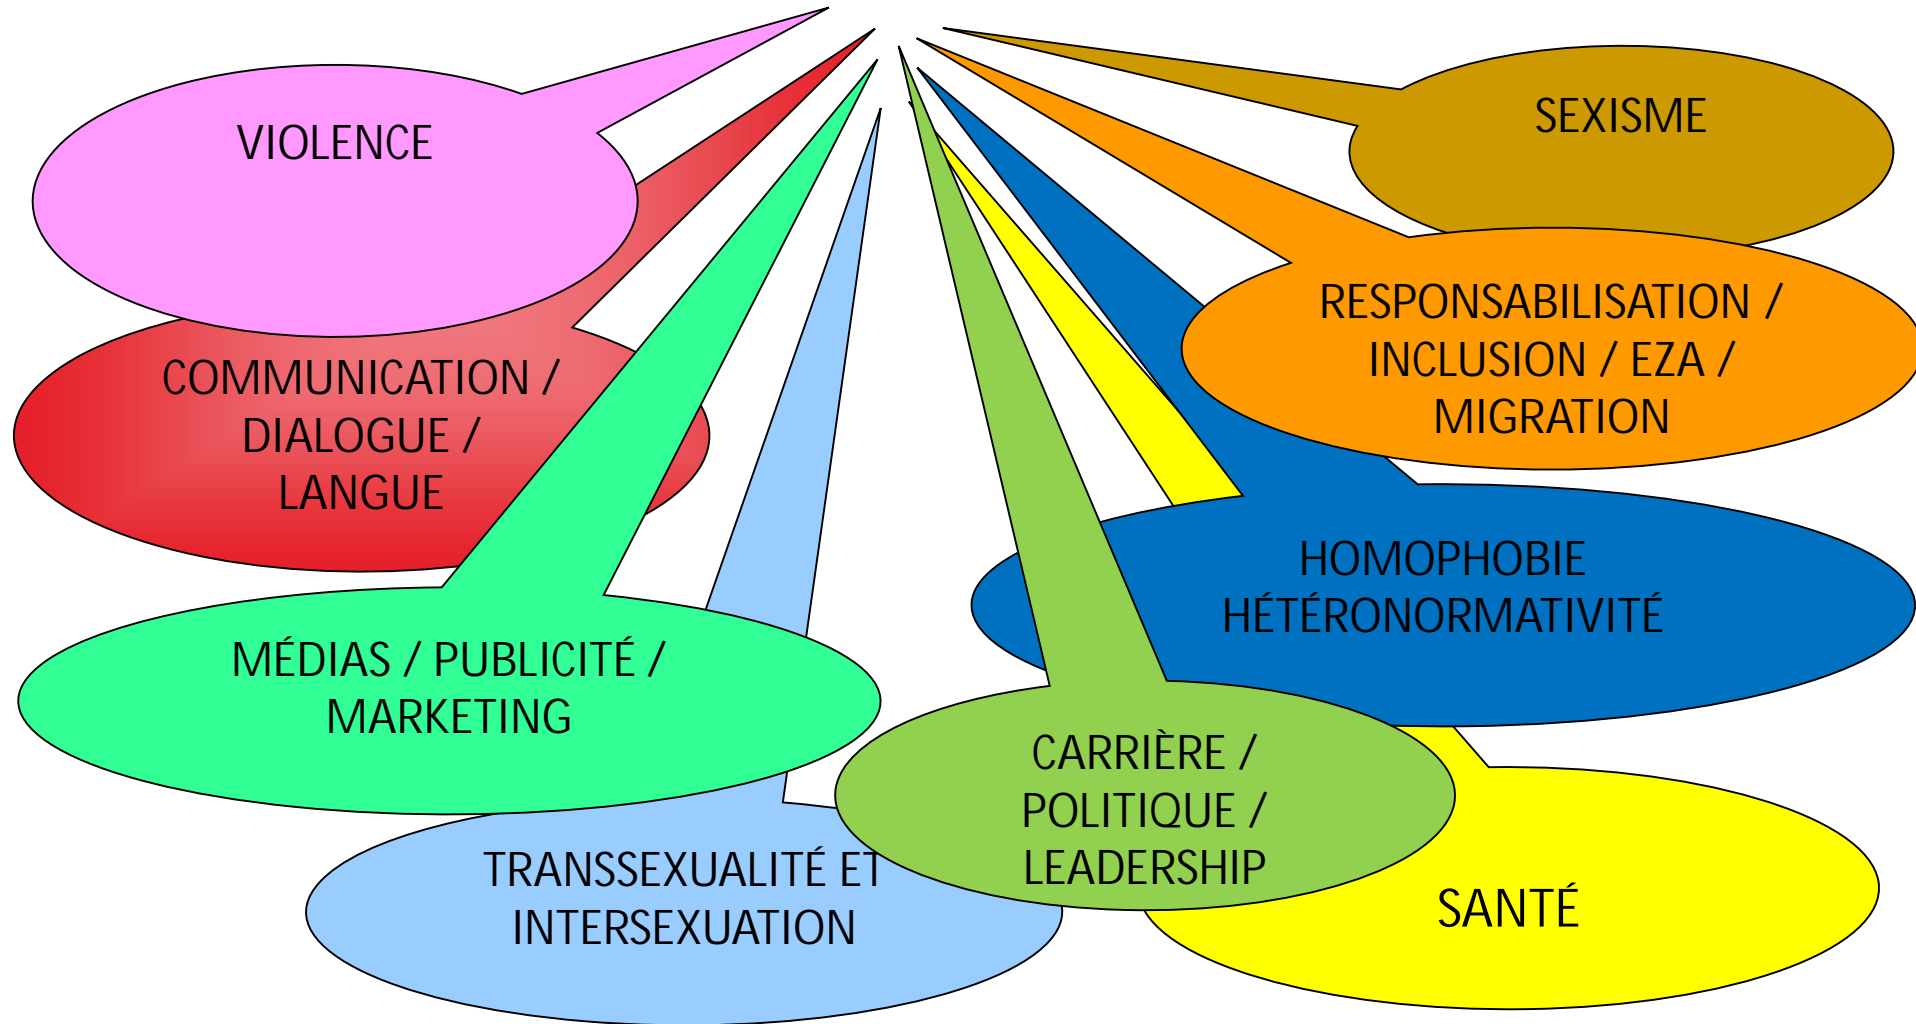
VIOLENCE

SEXISME

COMMUNICATION / DIALOGUE / LANGUE

RESPONSABILISATION / INCLUSION / EZA / MIGRATION

HOMOPHOBIE HÉTÉRONORMATIVITÉ

MÉDIAS / PUBLICITÉ / MARKETING

CARRIÈRE / POLITIQUE / LEADERSHIP

TRANSSEXUALITÉ ET INTERSEXUATION

SANTÉ